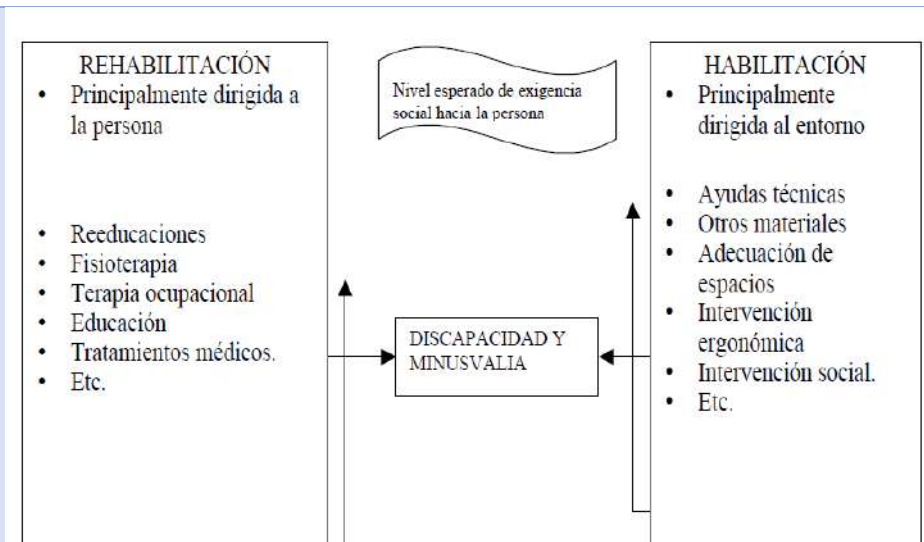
REHABILITACIÓN
• Principalmente dirigida a la persona

• Reeducaciones
• Fisioterapia
• Terapia ocupacional
• Educación
• Tratamientos médicos.
• Etc.

Nivel esperado de exigencia social hacia la persona

DISCAPACIDAD Y MINUSVALIA

HABILITACIÓN
• Principalmente dirigida al entorno

• Ayudas técnicas
• Otros materiales
• Adecuación de espacios
• Intervención ergonómica
• Intervención social.
• Etc.